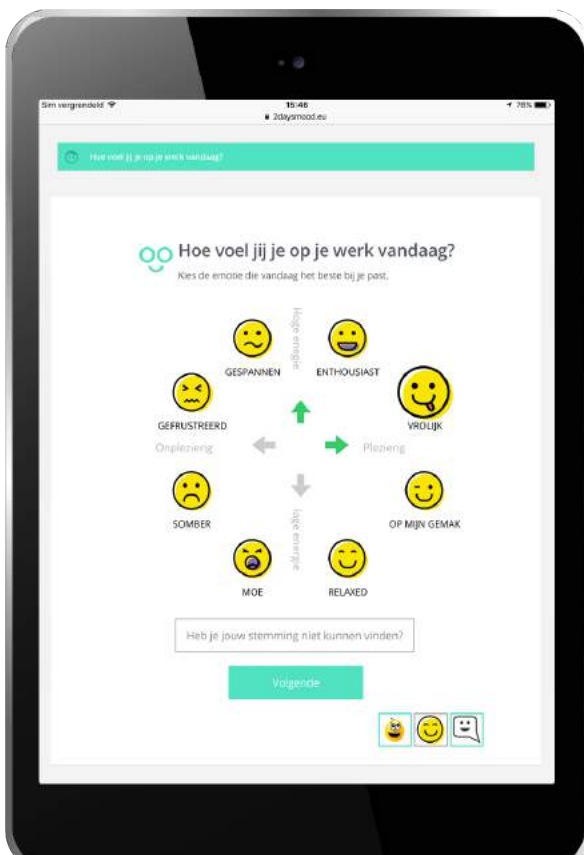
Sim vergrendeld
15:46
2daysmood.eu
78%

Hoe voel jij je op je werk vandaag?

Hoe voel jij je op je werk vandaag?
Kies de emotie die vandaag het beste bij je past.

Hoge energie
GESPANNEN
ENTHOUSIAST
GEFRUSTREERD
VROLIJK
Onplezierig
Plezierig
SOMBER
OP MIJN GEMAK
Lage energie
MOE
RELAXED

Heb je jouw stemming niet kunnen vinden?

Volgende